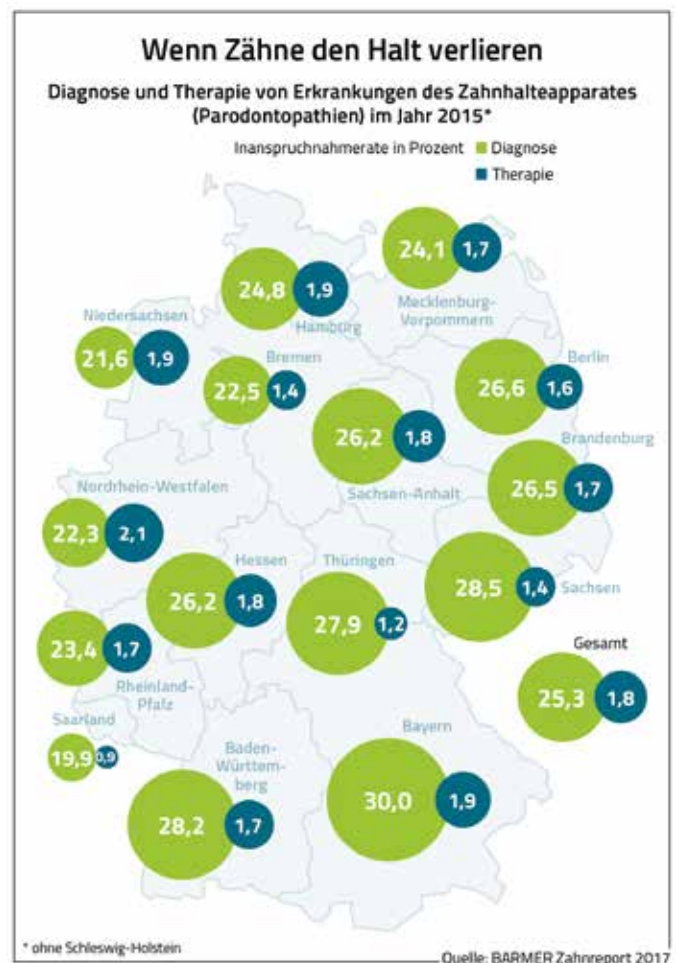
Wenn Zähne den Halt verlieren

Diagnose und Therapie von Erkrankungen des Zahnhalteapparates (Parodontopathien) im Jahr 2015*

Inanspruchnahmerate in Prozent
Diagnose
Therapie

24,1 1,7 Mecklenburg-Vorpommern

24,8 1,9 Hamburg

Niedersachsen 21,6 1,9

Bremen 22,5 1,4

Berlin 26,6 1,6

26,2 1,8 Sachsen-Anhalt

Brandenburg 26,5 1,7

Nordrhein-Westfalen 22,3 2,1

Hessen 26,2 1,8

Thüringen 27,9 1,2

28,5 1,4 Sachsen

23,4 1,7 Rheinland-Pfalz

Gesamt 25,3 1,8

Saarland 19,9 0,9

Baden-Württemberg 28,2 1,7

Bayern 30,0 1,9

* ohne Schleswig-Holstein

Quelle: BARMER Zahnreport 2017